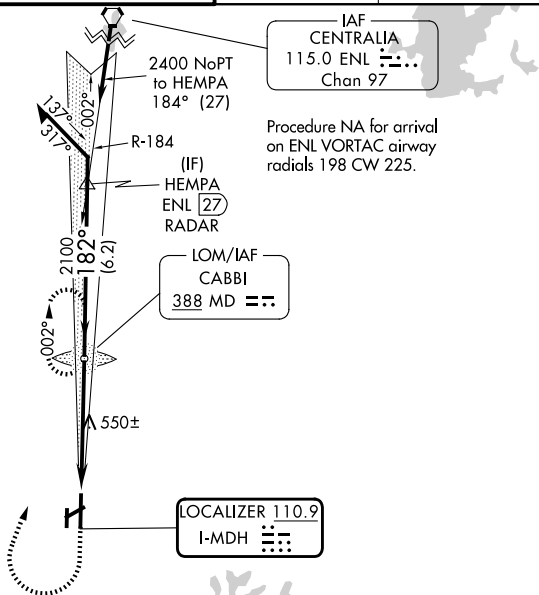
IAF
CENTRALIA
115.0 ENL
Chan 97

2400 NoPT
to HEMPA
184° (27)

002°
137°
317°
R-184

Procedure NA for arrival on ENL VORTAC airway radials 198 CW 225.

(IF)
HEMPA
ENL 27
RADAR

2100
182°
(6.2)

LOM/IAF
CABBI
388 MD

002°

550±

LOCALIZER 110.9
I-MDH